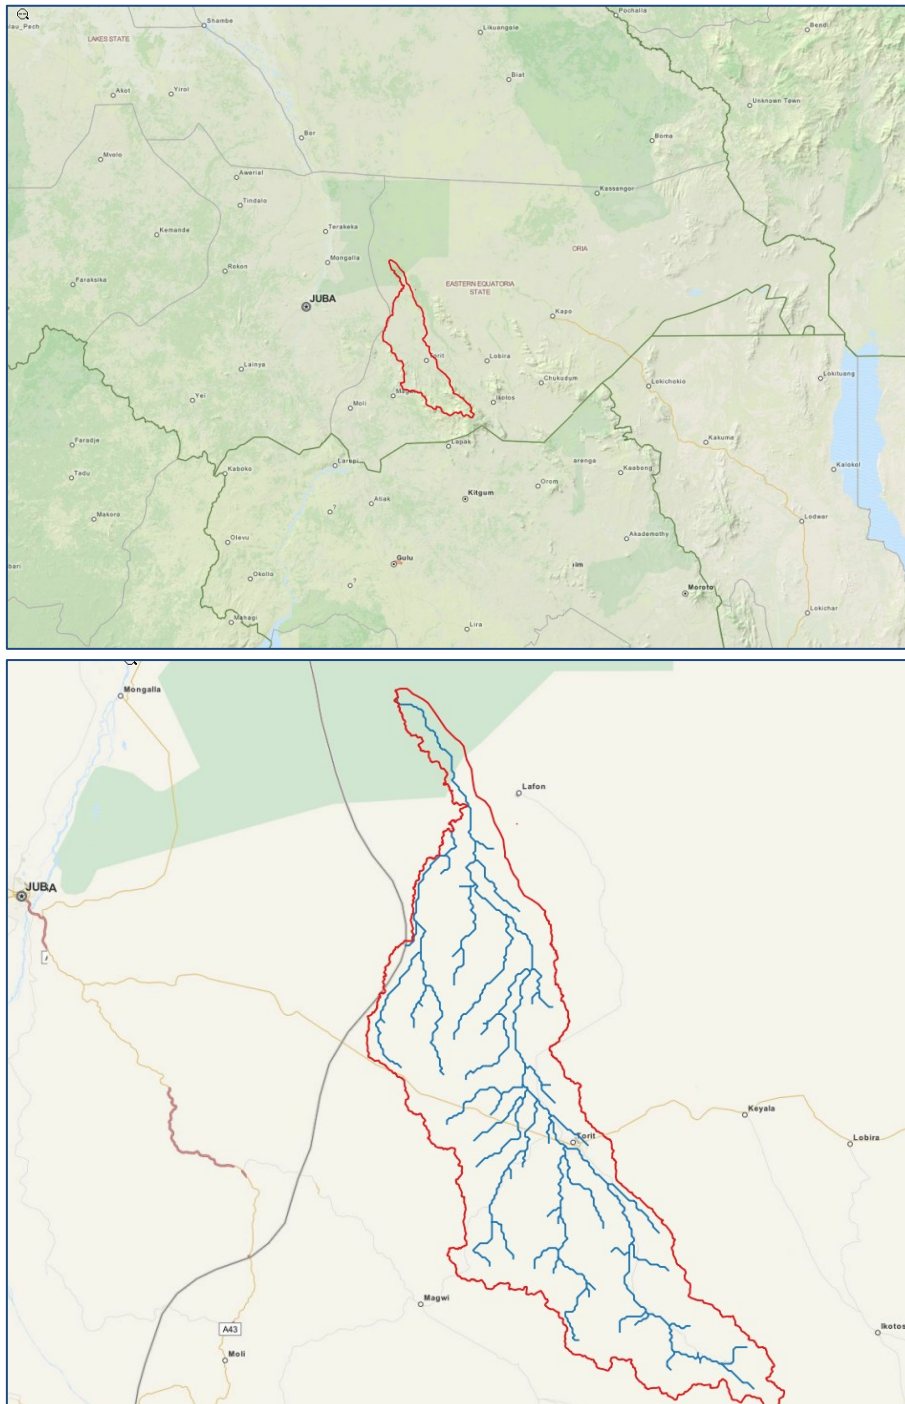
Shambe
Pochalla
lau_Pech
LAKES STATE
Likuangole
Bendi
Akot
Yirol
Bilat
Unknown Town
Bor
Mvolo
Boma
Awerial
Tindalo
Kassangor
Kemande
Terakeka
ORIA
Mongalla
Rokon
EASTERN EQUATORIA STATE
Faraksika
JUBA
Kapo
Torit
Lobira
Lainya
Chukudum
Lokichokio
Lokitaung
Yei
Moli
Ikotos
Kakuma
Faradje
Lopas
Kajo Keji
Kaboko
Laropi
arenga
Kaabong
Kalokol
Tadu
Kitgum
Orom
Atiak
Lodwar
Makoro
Akademothy
Olevu
Gulu
Moroto
Okolla
Lokichar
Mahagi
Lira
Mongalla
Lafon
JUBA
Keyala
Torit
Lobira
Magwi
Ikotos
A43
Moli